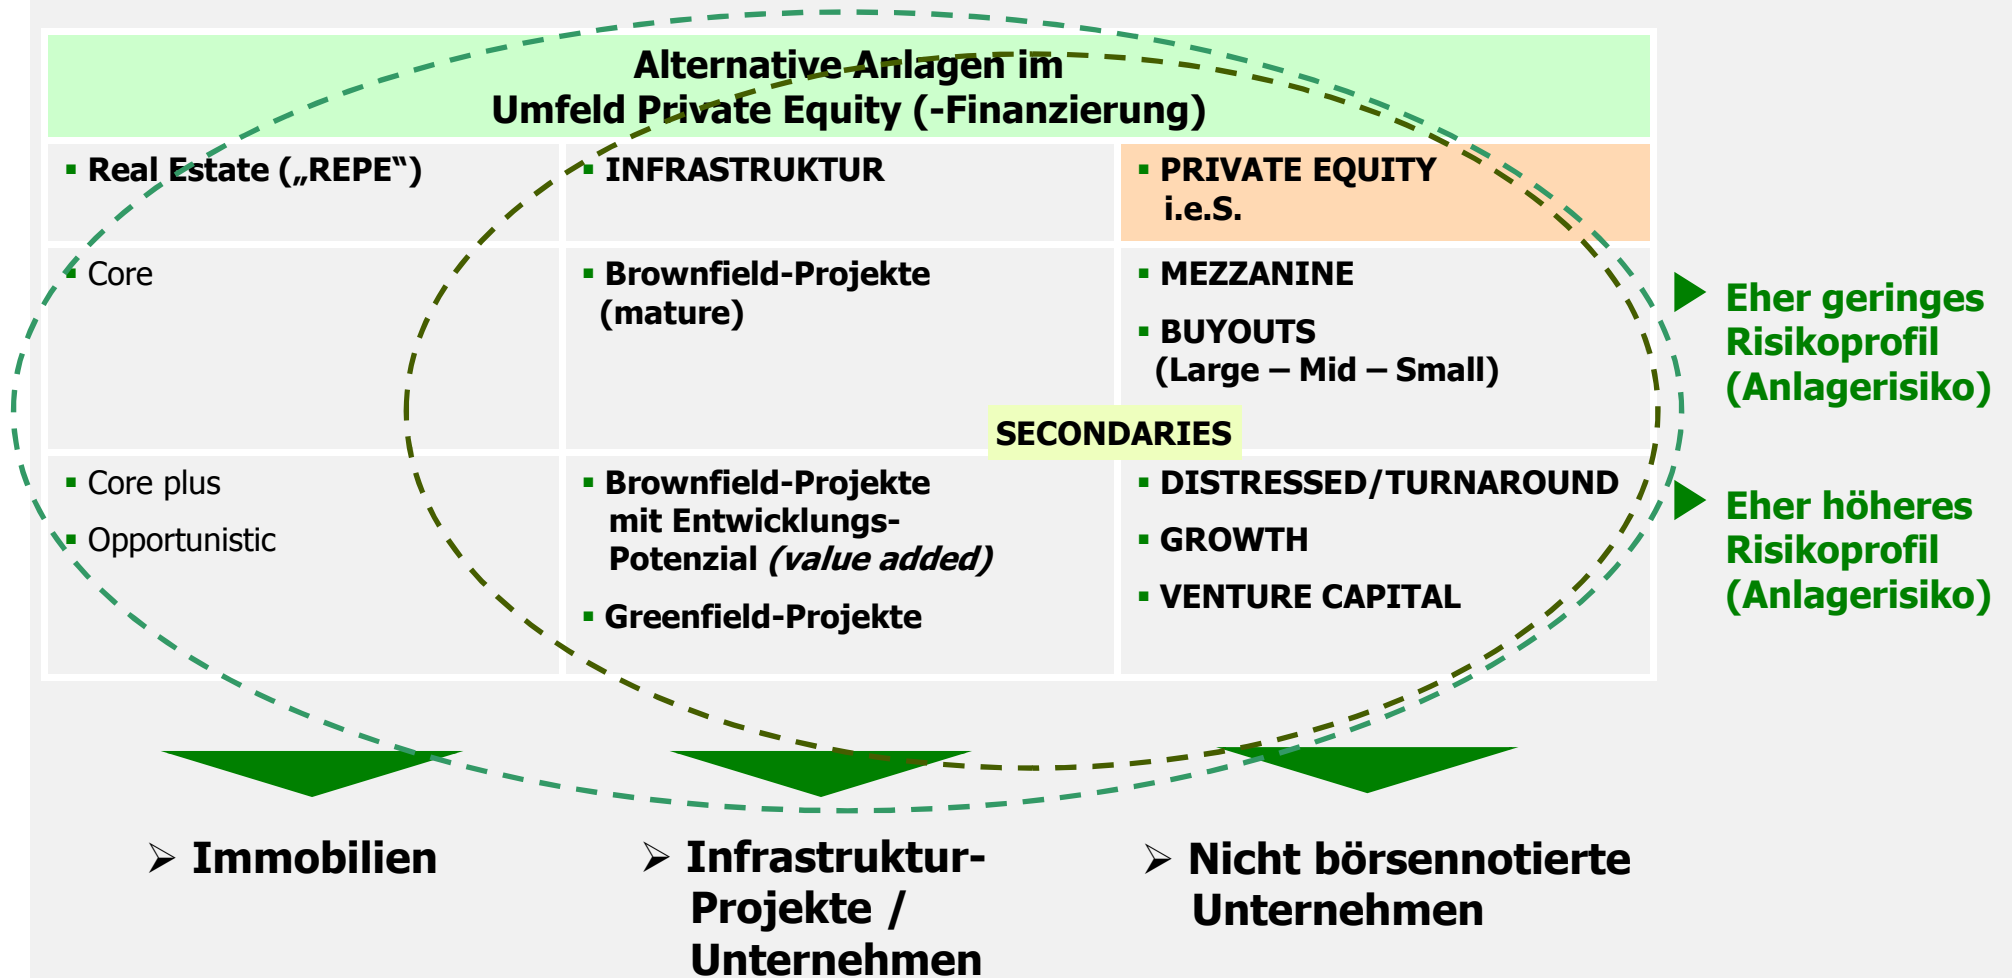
Alternative Anlagen im
Umfeld Private Equity (-Finanzierung)

| | | |
|---|---|---|
| ▪ Real Estate („REPE") | ▪ INFRASTRUKTUR | ▪ PRIVATE EQUITY i.e.S. |
| ▪ Core | ▪ Brownfield-Projekte (mature) | ▪ MEZZANINE<br>▪ BUYOUTS (Large – Mid – Small) |
| ▪ Core plus<br>▪ Opportunistic | ▪ Brownfield-Projekte mit Entwicklungs-Potenzial *(value added)*<br>▪ Greenfield-Projekte | ▪ DISTRESSED/TURNAROUND<br>▪ GROWTH<br>▪ VENTURE CAPITAL |

SECONDARIES

Eher geringes Risikoprofil (Anlagerisiko)

Eher höheres Risikoprofil (Anlagerisiko)

➢ Immobilien

➢ Infrastruktur-Projekte / Unternehmen

➢ Nicht börsennotierte Unternehmen